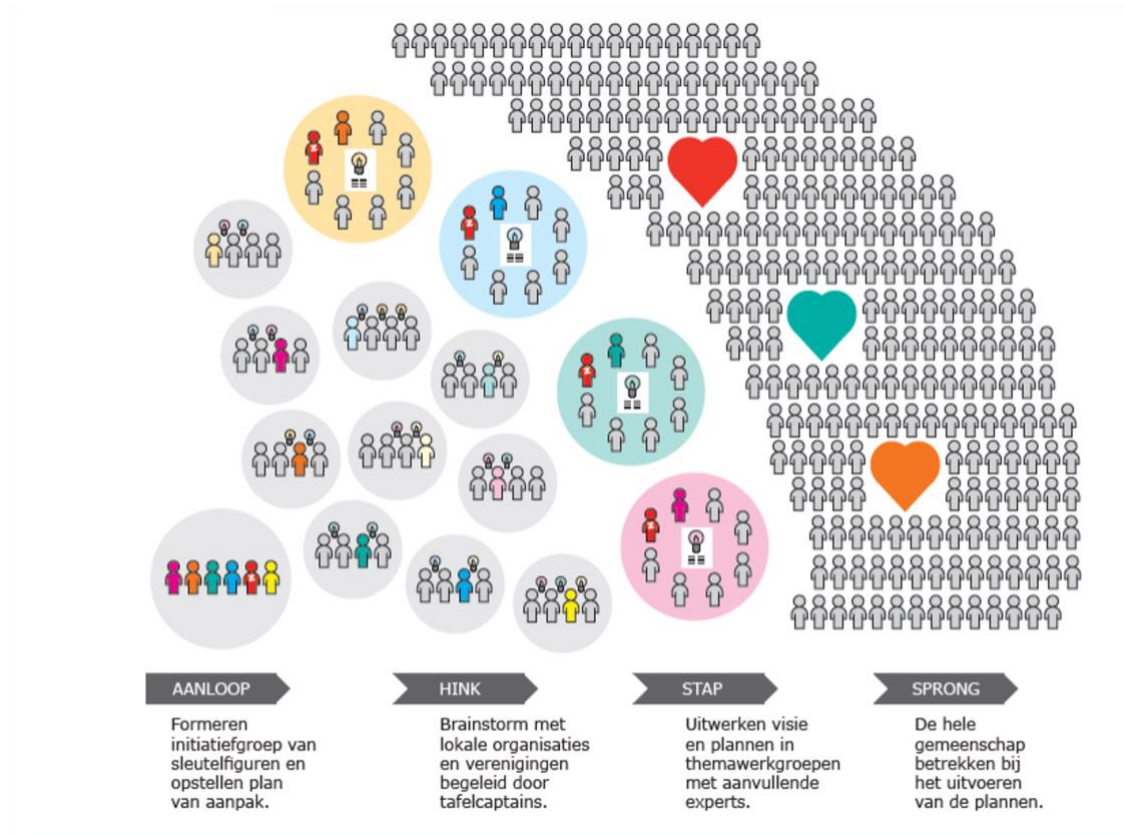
AANLOOP

Formeren initiatiefgroep van sleutelfiguren en opstellen plan van aanpak.

HINK

Brainstorm met lokale organisaties en verenigingen begeleid door tafelcaptains.

STAP

Uitwerken visie en plannen in themawerkgroepen met aanvullende experts.

SPRONG

De hele gemeenschap betrekken bij het uitvoeren van de plannen.